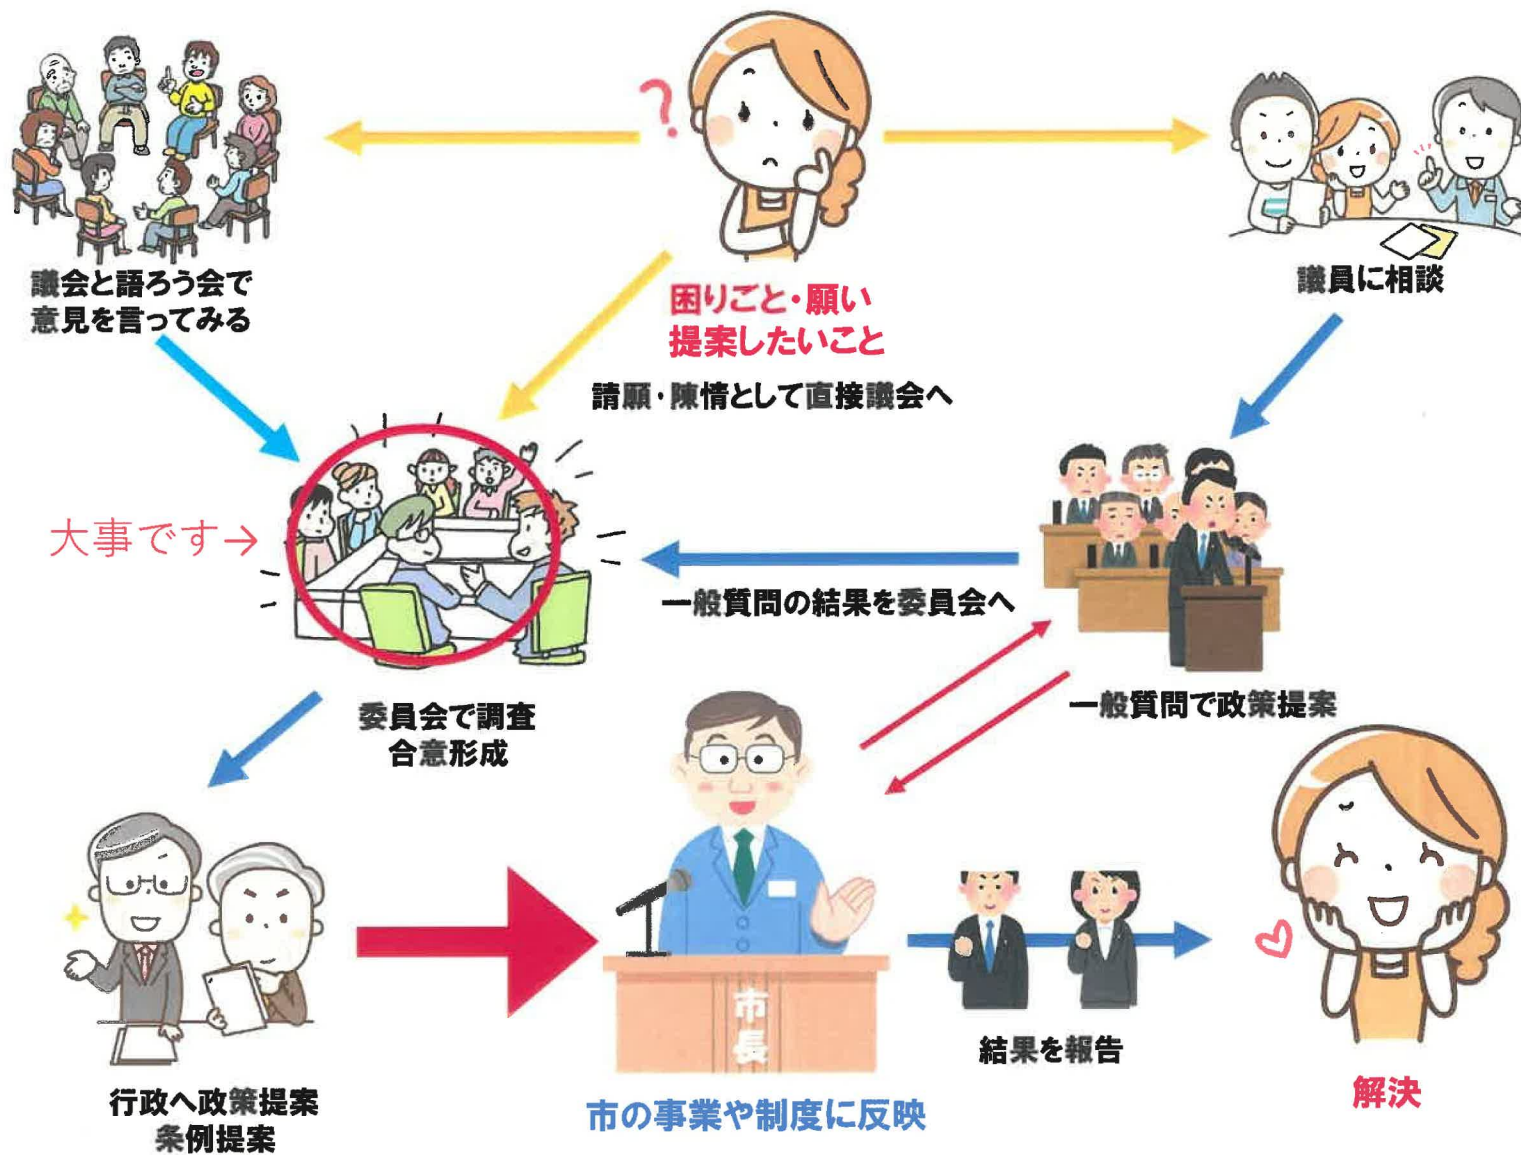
議会と語ろう会で
意見を言ってみる

困りごと・願い
提案したいこと

議員に相談

請願・陳情として直接議会へ

大事です→

一般質問の結果を委員会へ

委員会で調査
合意形成

一般質問で政策提案

行政へ政策提案
条例提案

市長

市の事業や制度に反映

結果を報告

解決